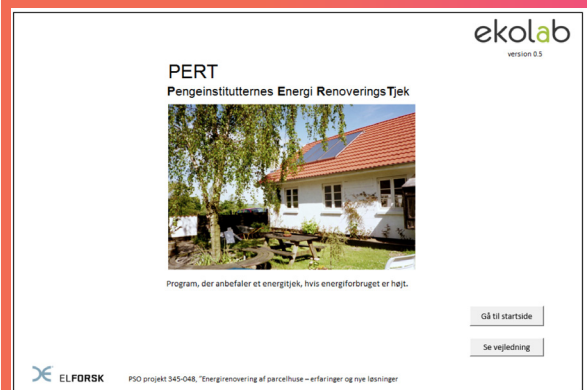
ekolab
version 0.5

PERT
Pengeinstitutternes Energi RenoveringsTjek

Program, der anbefaler et energitjek, hvis energiforbruget er højt.

Gå til startside

Se vejledning

ELFORSK

PSO projekt 345-048, "Energirenovering af parcelhuse – erfaringer og nye løsninger